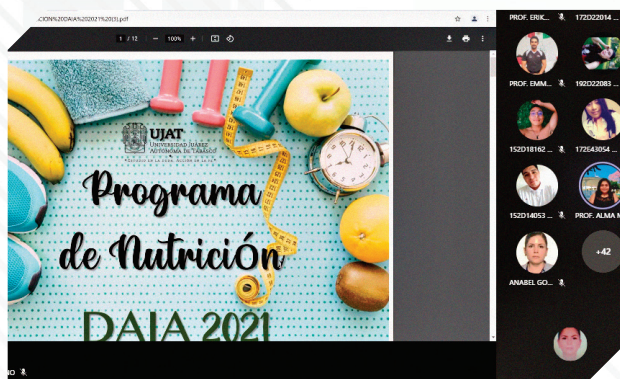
.CION%20DAIA%202021%20(3).pdf

1 / 12 | — 100% +

UJAT
UNIVERSIDAD JUÁREZ AUTÓNOMA DE TABASCO

Programa de Nutrición

DAIA 2021

PROF. ERIK...
172D22014 ...
PROF. EMM...
192D22083 ...
152D18162 ...
172E43054 ...
152D14053 ...
PROF. ALMA M...
ANABEL GO...
+42

NO